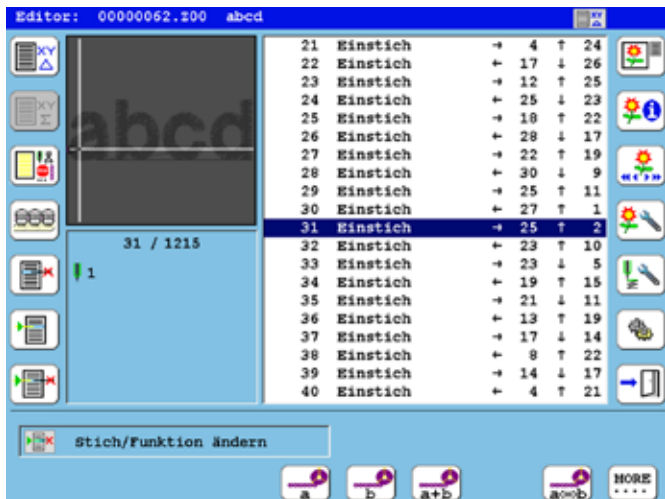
Editor: 00000062.Z00 abcd

abcd

31 / 1215

1

| | | | | | |
|---|---|---|---|---|---|
| 21 | Einstich | → | 4 | ↑ | 24 |
| 22 | Einstich | ← | 17 | ↓ | 26 |
| 23 | Einstich | → | 12 | ↑ | 25 |
| 24 | Einstich | ← | 25 | ↓ | 23 |
| 25 | Einstich | → | 18 | ↑ | 22 |
| 26 | Einstich | ← | 28 | ↓ | 17 |
| 27 | Einstich | → | 22 | ↑ | 19 |
| 28 | Einstich | ← | 30 | ↓ | 9 |
| 29 | Einstich | → | 25 | ↑ | 11 |
| 30 | Einstich | ← | 27 | ↑ | 1 |
| 31 | Einstich | → | 25 | ↑ | 2 |
| 32 | Einstich | ← | 23 | ↑ | 10 |
| 33 | Einstich | → | 23 | ↓ | 5 |
| 34 | Einstich | ← | 19 | ↑ | 15 |
| 35 | Einstich | → | 21 | ↓ | 11 |
| 36 | Einstich | ← | 13 | ↑ | 19 |
| 37 | Einstich | → | 17 | ↓ | 14 |
| 38 | Einstich | ← | 8 | ↑ | 22 |
| 39 | Einstich | → | 14 | ↓ | 17 |
| 40 | Einstich | ← | 4 | ↑ | 21 |

Stich/Funktion ändern

a  b  a+b  a<>b  MORE ....